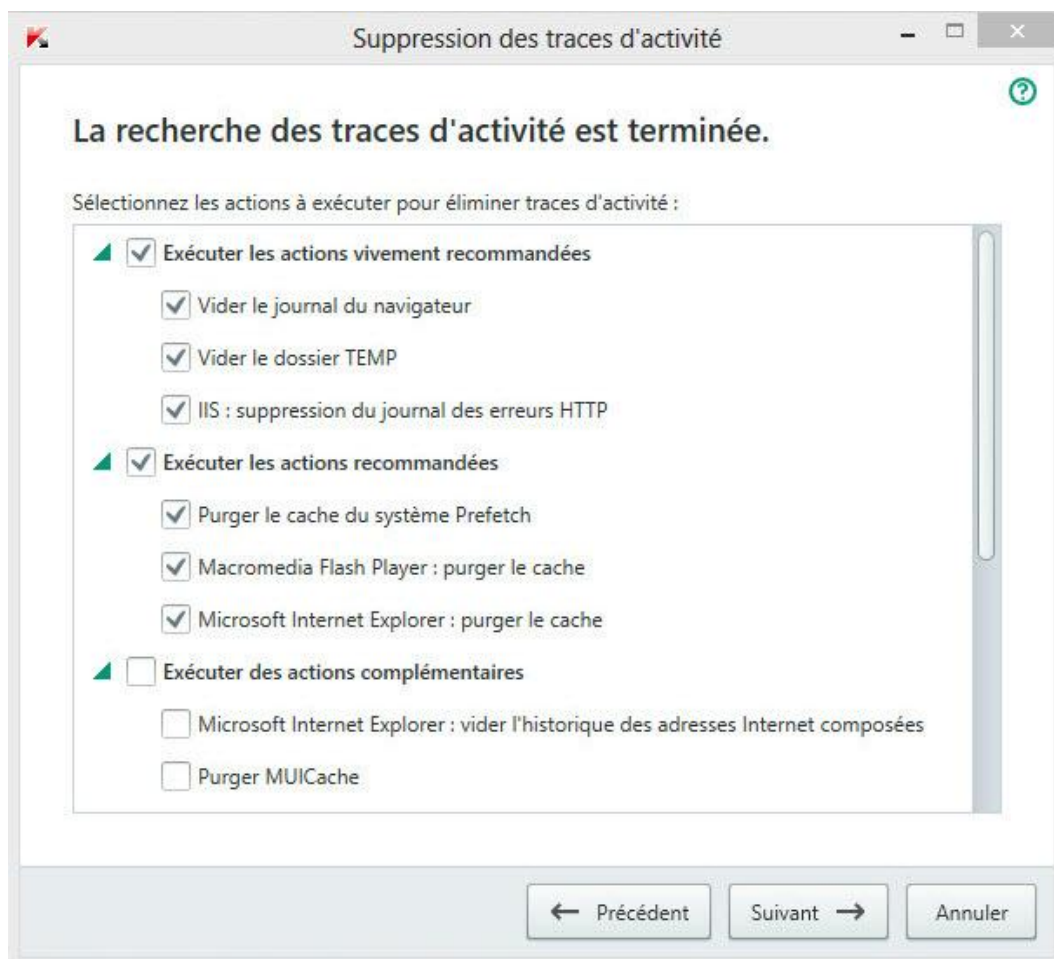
Suppression des traces d'activité

La recherche des traces d'activité est terminée.

Sélectionnez les actions à exécuter pour éliminer traces d'activité :

Exécuter les actions vivement recommandées

Vider le journal du navigateur

Vider le dossier TEMP

IIS : suppression du journal des erreurs HTTP

Exécuter les actions recommandées

Purger le cache du système Prefetch

Macromedia Flash Player : purger le cache

Microsoft Internet Explorer : purger le cache

Exécuter des actions complémentaires

Microsoft Internet Explorer : vider l'historique des adresses Internet composées

Purger MUICache

← Précédent

Suivant →

Annuler